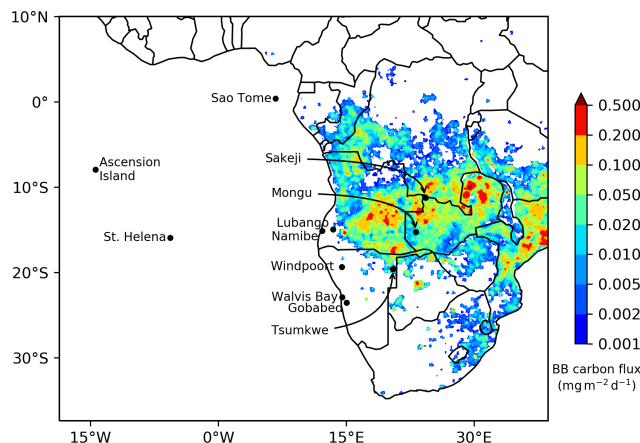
10°N

0°

10°S

20°S

30°S

15°W

0°W

15°E

30°E

Sao Tome

Ascension Island

St. Helena

Sakeji

Mongu

Lubango

Namibe

Windpoort

Walvis Bay

Gobabeb

Tsumkwe

0.500

0.200

0.100

0.050

0.020

0.010

0.005

0.002

0.001

BB carbon flux
(mg m$^{-2}$ d$^{-1}$)